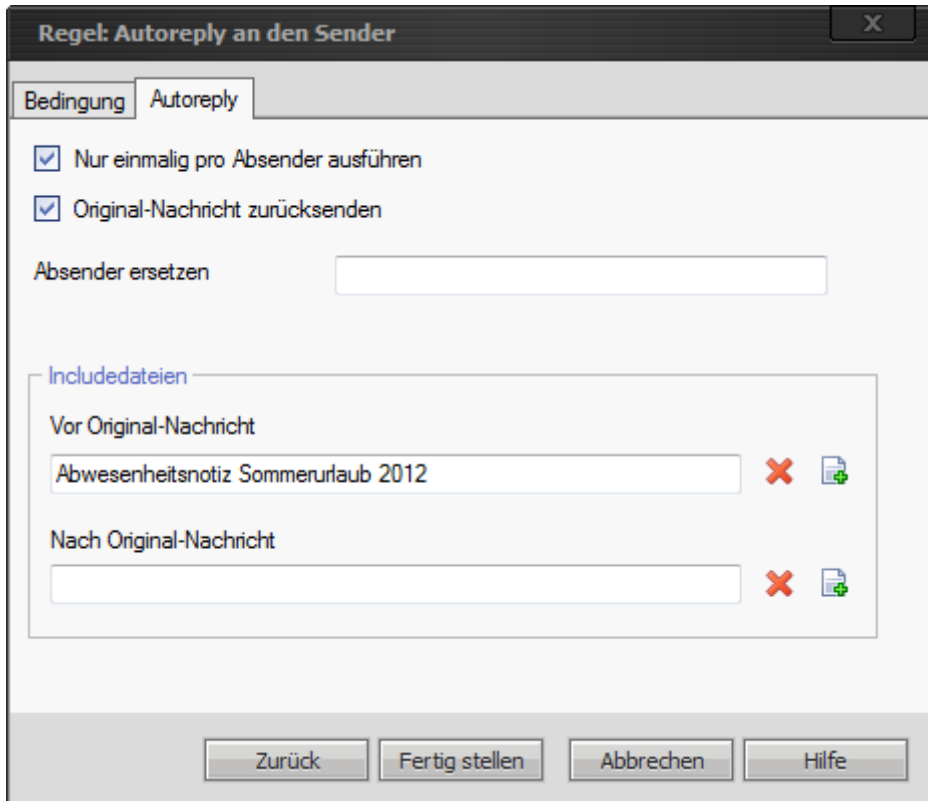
Regel: Autoreply an den Sender

X

Bedingung

Autoreply

Nur einmalig pro Absender ausführen

Original-Nachricht zurücksenden

Absender ersetzen

Includedateien

Vor Original-Nachricht

Abwesenheitsnotiz Sommerurlaub 2012

Nach Original-Nachricht

Zurück

Fertig stellen

Abbrechen

Hilfe